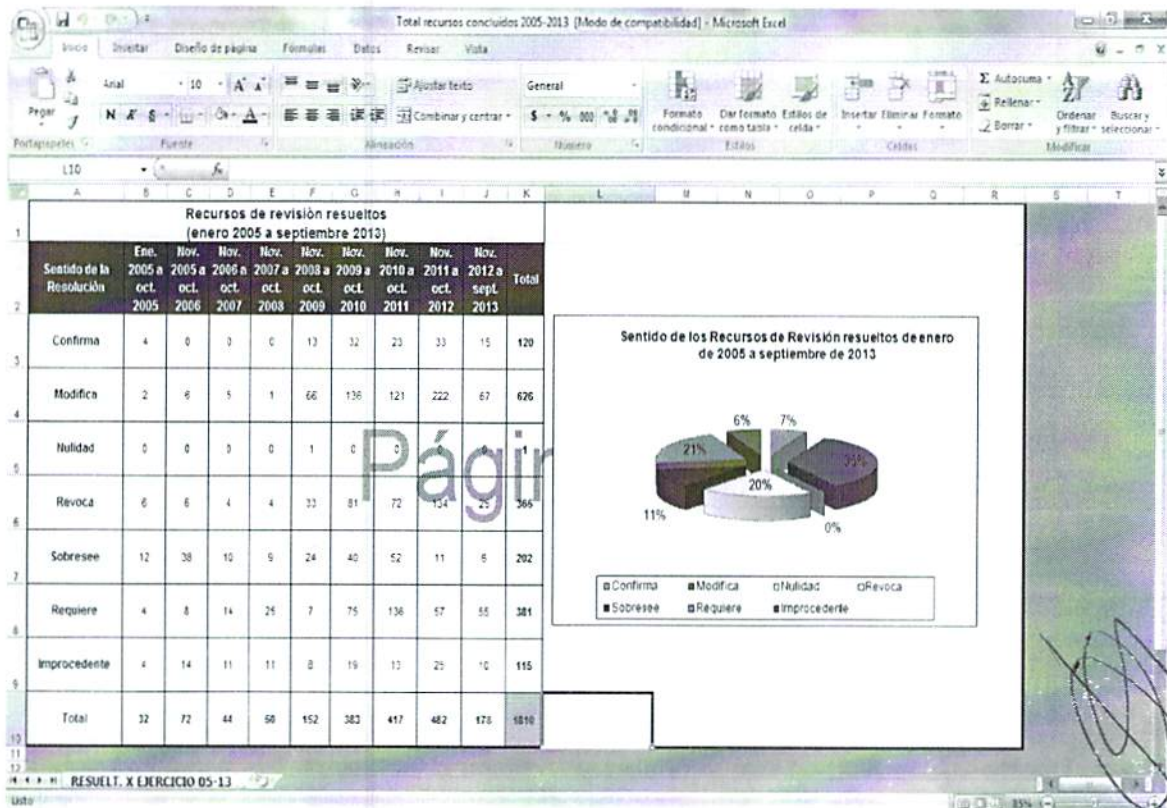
Total recursos concluidos 2005-2013 [Modo de compatibilidad] - Microsoft Excel

Inicio Insertar Diseño de página Fórmulas Datos Revisar Vista

Pegar Arial 10 Ajustar texto General Combinar y centrar $ % 000 Formato condicional Dar formato como tabla Estilos de celda Insertar Eliminar Formato Autosuma Rellenar Borrar Ordenar y filtrar Buscar y seleccionar

Portapapeles Fuente Alineación Número Estilos Celdas Modificar

L10 $f_x$

A B C D E F G H I J K L M N O P Q R S T

Recursos de revisión resueltos
(enero 2005 a septiembre 2013)

| Sentido de la Resolución | Ene. 2005 a oct. 2005 | Nov. 2005 a oct. 2006 | Nov. 2006 a oct. 2007 | Nov. 2007 a oct. 2008 | Nov. 2008 a oct. 2009 | Nov. 2009 a oct. 2010 | Nov. 2010 a oct. 2011 | Nov. 2011 a oct. 2012 | Nov. 2012 a sept. 2013 | Total |
|---|---|---|---|---|---|---|---|---|---|---|
| Confirma | 4 | 0 | 0 | 0 | 13 | 32 | 23 | 33 | 15 | 120 |
| Modifica | 2 | 6 | 5 | 1 | 66 | 136 | 121 | 222 | 67 | 626 |
| Nulidad | 0 | 0 | 0 | 0 | 1 | 0 | 0 | 0 | 0 | 1 |
| Revoca | 6 | 6 | 4 | 4 | 33 | 81 | 72 | 134 | 25 | 365 |
| Sobresee | 12 | 38 | 10 | 9 | 24 | 40 | 52 | 11 | 6 | 202 |
| Requiere | 4 | 8 | 14 | 25 | 7 | 75 | 136 | 57 | 55 | 381 |
| Improcedente | 4 | 14 | 11 | 11 | 8 | 19 | 13 | 25 | 10 | 115 |
| Total | 32 | 72 | 44 | 50 | 152 | 383 | 417 | 482 | 178 | 1810 |

Págir

Sentido de los Recursos de Revisión resueltos de enero de 2005 a septiembre de 2013

6% 7% 21% 35% 20% 11% 0%

Confirma Modifica Nulidad Revoca Sobresee Requiere Improcedente

RESUELT. X EJERCICIO 05-13

Listo 85%